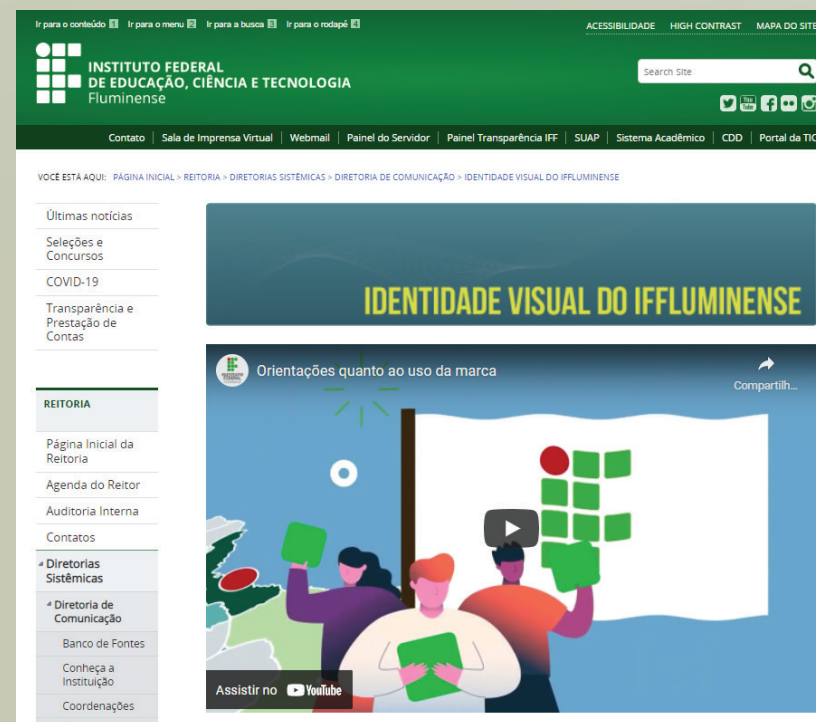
Ir para o conteúdo 1 Ir para o menu 2 Ir para a busca 3 Ir para o rodapé 4

ACESSIBILIDADE HIGH CONTRAST MAPA DO SITE

INSTITUTO FEDERAL
DE EDUCAÇÃO, CIÊNCIA E TECNOLOGIA
Fluminense

Search Site

Contato | Sala de Imprensa Virtual | Webmail | Painel do Servidor | Painel Transparência IFF | SUAP | Sistema Acadêmico | CDD | Portal da TIC

VOCÊ ESTÁ AQUI: PÁGINA INICIAL > REITORIA > DIRETORIAS SISTÊMICAS > DIRETORIA DE COMUNICAÇÃO > IDENTIDADE VISUAL DO IFFLUMINENSE

Últimas notícias
Seleções e Concursos
COVID-19
Transparência e Prestação de Contas

REITORIA
Página Inicial da Reitoria
Agenda do Reitor
Auditoria Interna
Contatos
Diretorias Sistêmicas
Diretoria de Comunicação
Banco de Fontes
Conheça a Instituição
Coordenações

IDENTIDADE VISUAL DO IFFLUMINENSE

Orientações quanto ao uso da marca
Compartilh...
Assistir no YouTube